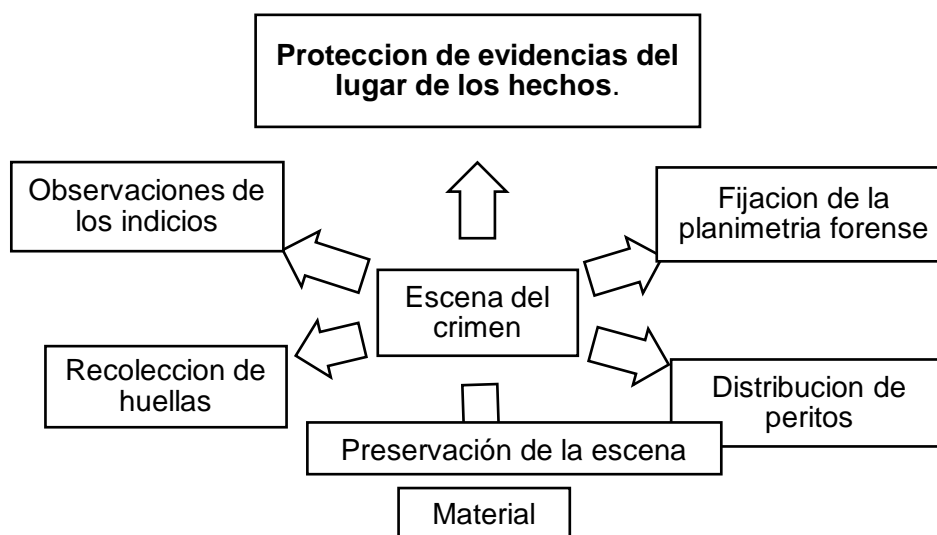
**Proteccion de evidencias del lugar de los hechos**.

Observaciones de los indicios

Fijacion de la planimetria forense

Escena del crimen

Recoleccion de huellas

Distribucion de peritos

Preservación de la escena

Material